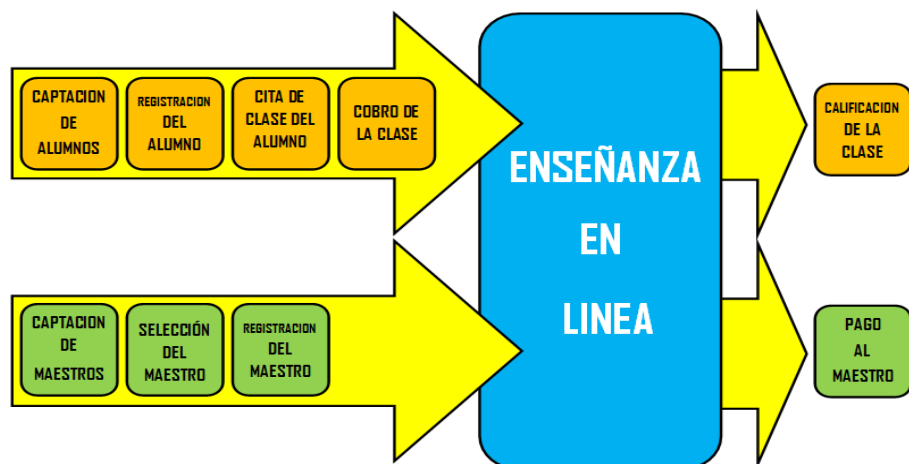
CAPTACION DE ALUMNOS

REGISTRACION DEL ALUMNO

CITA DE CLASE DEL ALUMNO

COBRO DE LA CLASE

CAPTACION DE MAESTROS

SELECCIÓN DEL MAESTRO

REGISTRACION DEL MAESTRO

ENSEÑANZA EN LINEA

CALIFICACION DE LA CLASE

PAGO AL MAESTRO